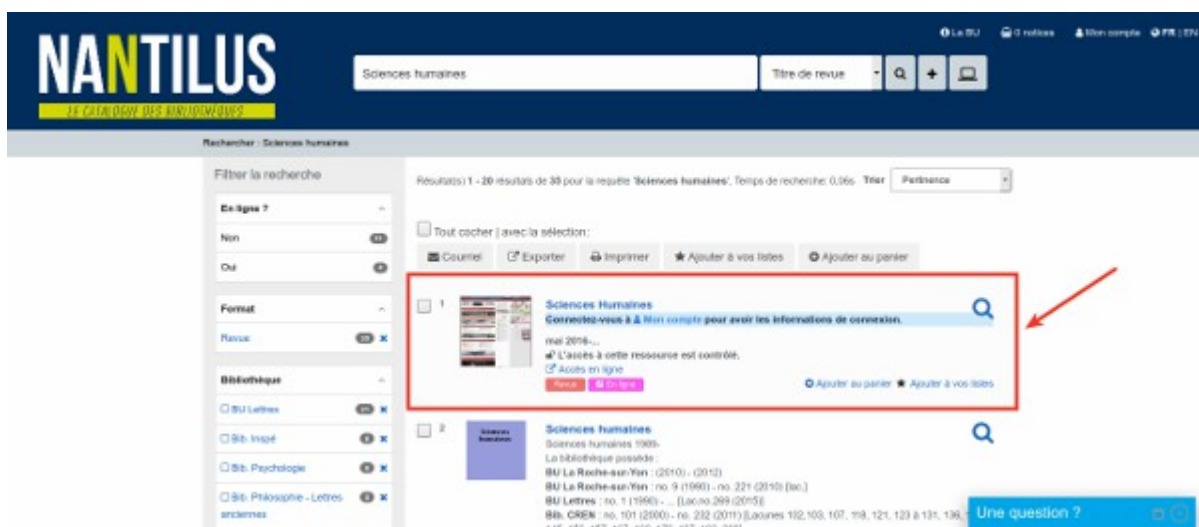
NANTILUS
LE CATALOGUE DES BIBLIOTHÈQUES

La BU  0 notices  Mon compte  FR | EN

Sciences humaines
Titre de revue

Rechercher : Sciences humaines

Filtrer la recherche

En ligne ?
Non
Oui

Format
Revue

Bibliothèque
BU Lettres
Bib. Inspé
Bib. Psychologie
Bib. Philosophie - Lettres anciennes

Résultat(s) 1 - 20 résultats de 35 pour la requête 'Sciences humaines'. Temps de recherche: 0.06s Trier Pertinence

Tout cocher | avec la sélection:
Courriel  Exporter  Imprimer  Ajouter à vos listes  Ajouter au panier

1
Sciences Humaines
Connectez-vous à Mon compte pour avoir les informations de connexion.
mai 2016-...
L'accès à cette ressource est contrôlé.
Accès en ligne
Revue  En ligne
Ajouter au panier  Ajouter à vos listes

2
Sciences humaines
Sciences humaines 1988-
La bibliothèque possède :
BU La Roche-sur-Yon : (2010) - (2012)
BU La Roche-sur-Yon : no. 9 (1990) - no. 221 (2010) [lac.]
BU Lettres : no. 1 (1990) - ... [Lac.no.289 (2015)]
Bib. CREN : no. 101 (2000) - no. 232 (2011) [Lacunes 102,103, 107, 118, 121, 123 à 131, 136, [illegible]

Une question ?